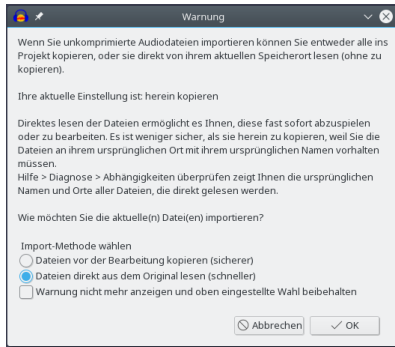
Warnung

Wenn Sie unkomprimierte Audiodateien importieren können Sie entweder alle ins Projekt kopieren, oder sie direkt von ihrem aktuellen Speicherort lesen (ohne zu kopieren).

Ihre aktuelle Einstellung ist: herein kopieren

Direktes lesen der Dateien ermöglicht es Ihnen, diese fast sofort abzuspielen oder zu bearbeiten. Es ist weniger sicher, als sie herein zu kopieren, weil Sie die Dateien an ihrem ursprünglichen Ort mit ihrem ursprünglichen Namen vorhalten müssen.
Hilfe > Diagnose > Abhängigkeiten überprüfen zeigt Ihnen die ursprünglichen Namen und Orte aller Dateien, die direkt gelesen werden.

Wie möchten Sie die aktuelle(n) Datei(en) importieren?

Import-Methode wählen
Dateien vor der Bearbeitung kopieren (sicherer)
Dateien direkt aus dem Original lesen (schneller)
Warnung nicht mehr anzeigen und oben eingestellte Wahl beibehalten

Abbrechen
OK